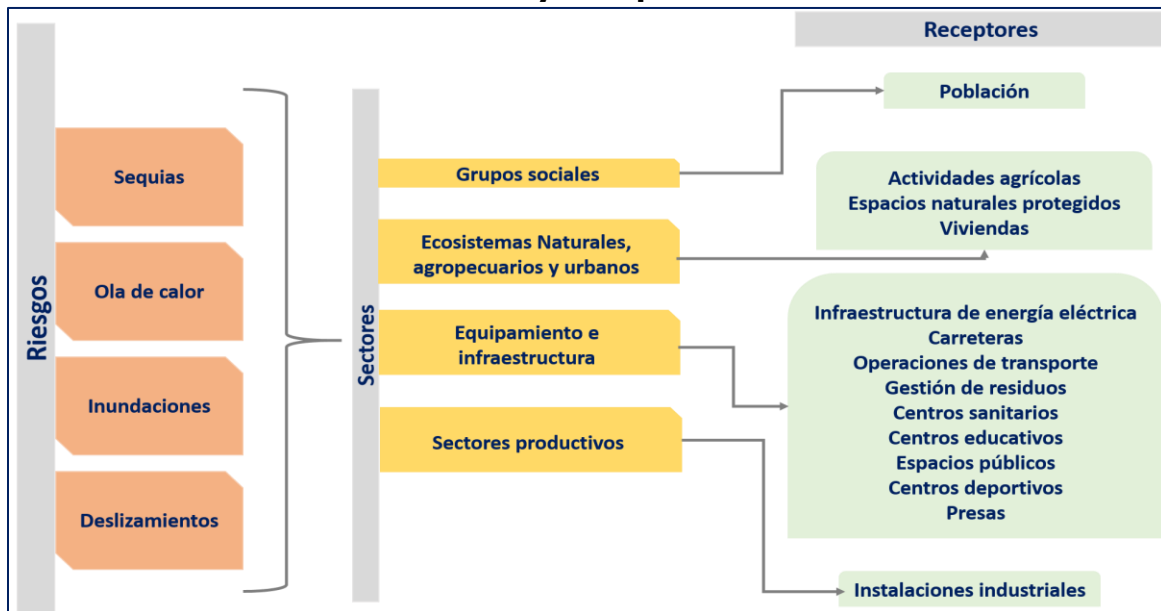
Receptores

Riesgos

Sequias

Ola de calor

Inundaciones

Deslizamientos

Sectores

Grupos sociales

Ecosistemas Naturales, agropecuarios y urbanos

Equipamiento e infraestructura

Sectores productivos

Población

Actividades agrícolas
Espacios naturales protegidos
Viviendas

Infraestructura de energía eléctrica
Carreteras
Operaciones de transporte
Gestión de residuos
Centros sanitarios
Centros educativos
Espacios públicos
Centros deportivos
Presas

Instalaciones industriales